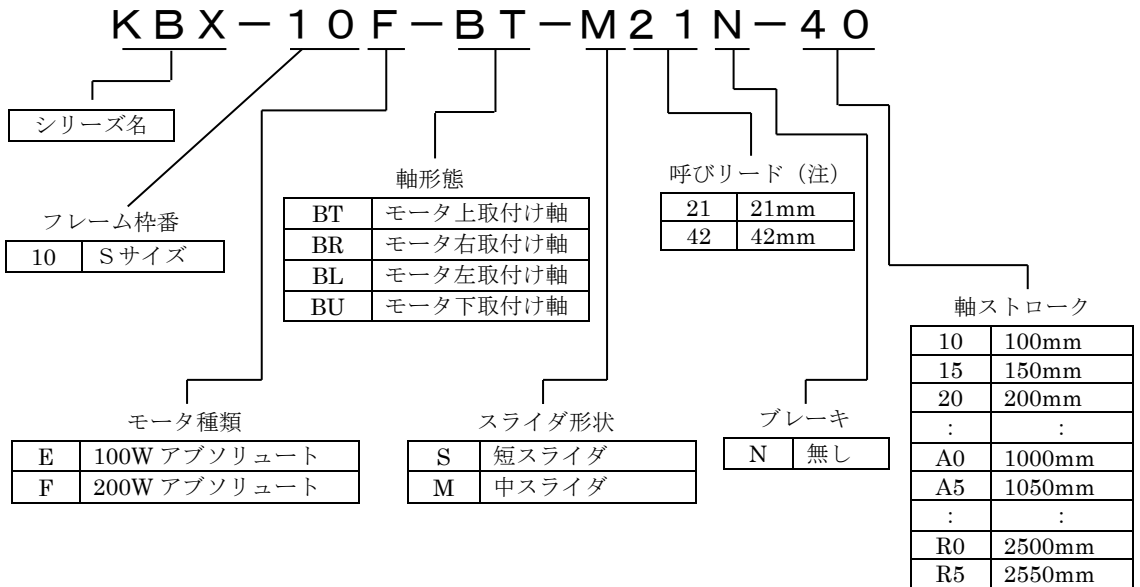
KBX－10F－BT－M21N－40

シリーズ名

フレーム枠番

| 10 | Sサイズ |
|---|---|

軸形態

| BT | モータ上取付け軸 |
|---|---|
| BR | モータ右取付け軸 |
| BL | モータ左取付け軸 |
| BU | モータ下取付け軸 |

呼びリード（注）

| 21 | 21mm |
|---|---|
| 42 | 42mm |

軸ストローク

| 10 | 100mm |
|---|---|
| 15 | 150mm |
| 20 | 200mm |
| : | : |
| A0 | 1000mm |
| A5 | 1050mm |
| : | : |
| R0 | 2500mm |
| R5 | 2550mm |

モータ種類

| E | 100W アブソリュート |
|---|---|
| F | 200W アブソリュート |

スライダ形状

| S | 短スライダ |
|---|---|
| M | 中スライダ |

ブレーキ

| N | 無し |
|---|---|